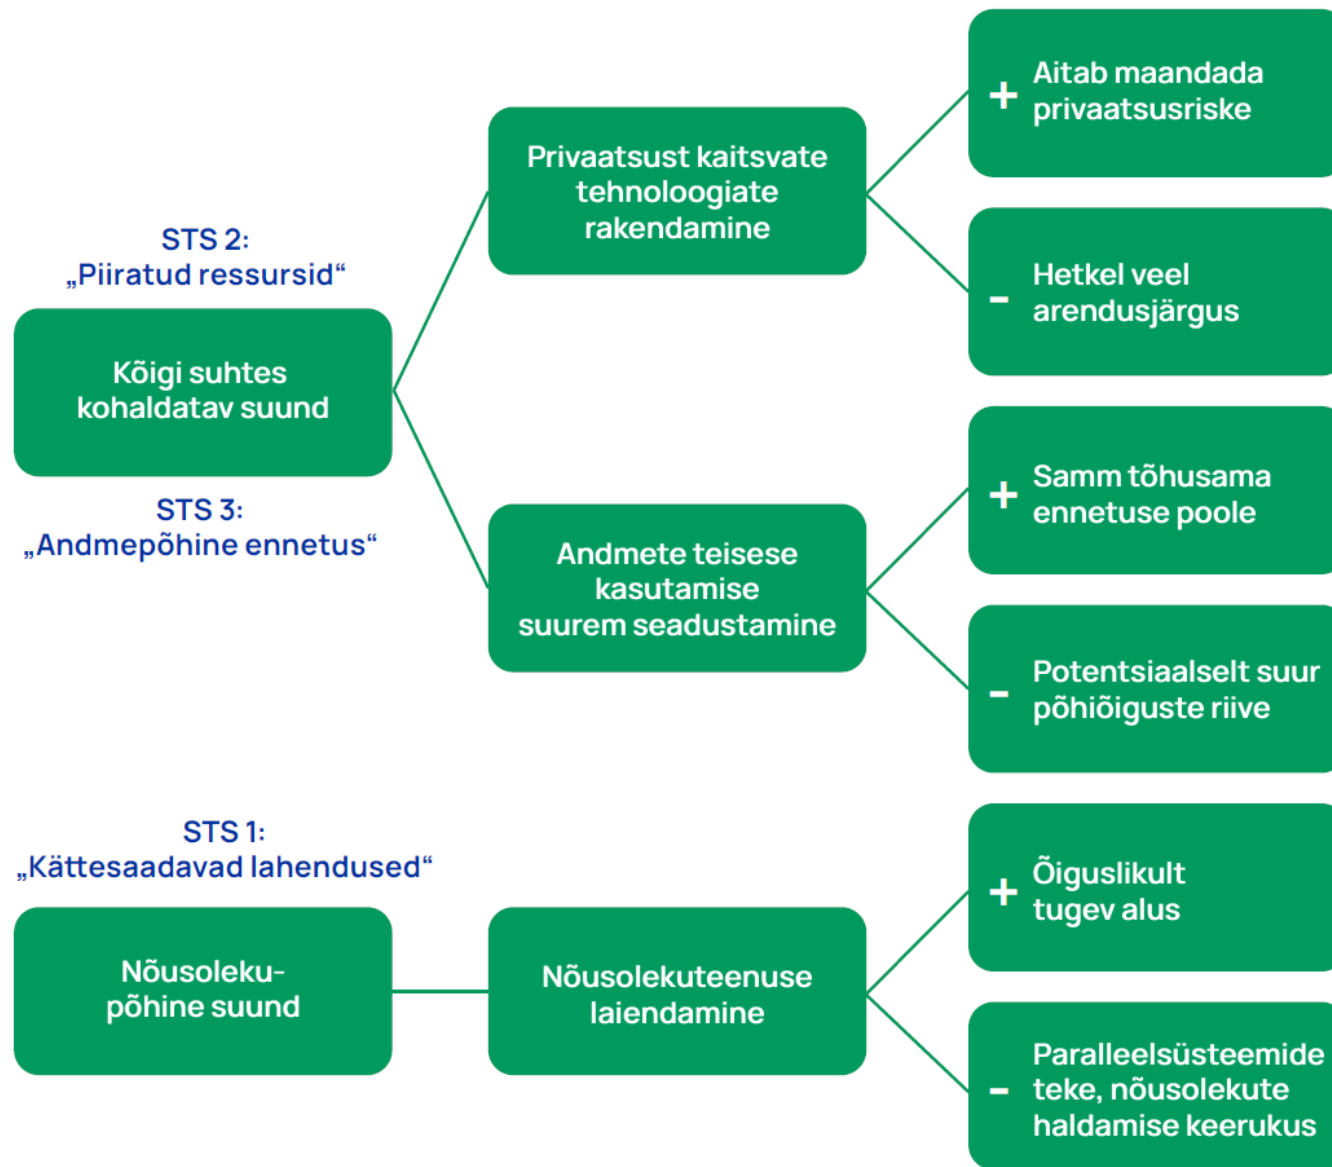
STS 2:
„Piiratud ressursid“

Kõigi suhtes kohaldatav suund

STS 3:
„Andmepõhine ennetus“

Privaatsust kaitsvate tehnoloogiate rakendamine

+ Aitab maandada privaatsusriske

- Hetkel veel arendusjärgus

Andmete teisese kasutamise suurem seadustamine

+ Samm tõhusama ennetuse poole

- Potentsiaalselt suur põhiõiguste riive

STS 1:
„Kättesaadavad lahendused“

Nõusolekupõhine suund

Nõusolekuteenuse laiendamine

+ Õiguslikult tugev alus

- Paralleelsüsteemide teke, nõusolekute haldamise keerukus